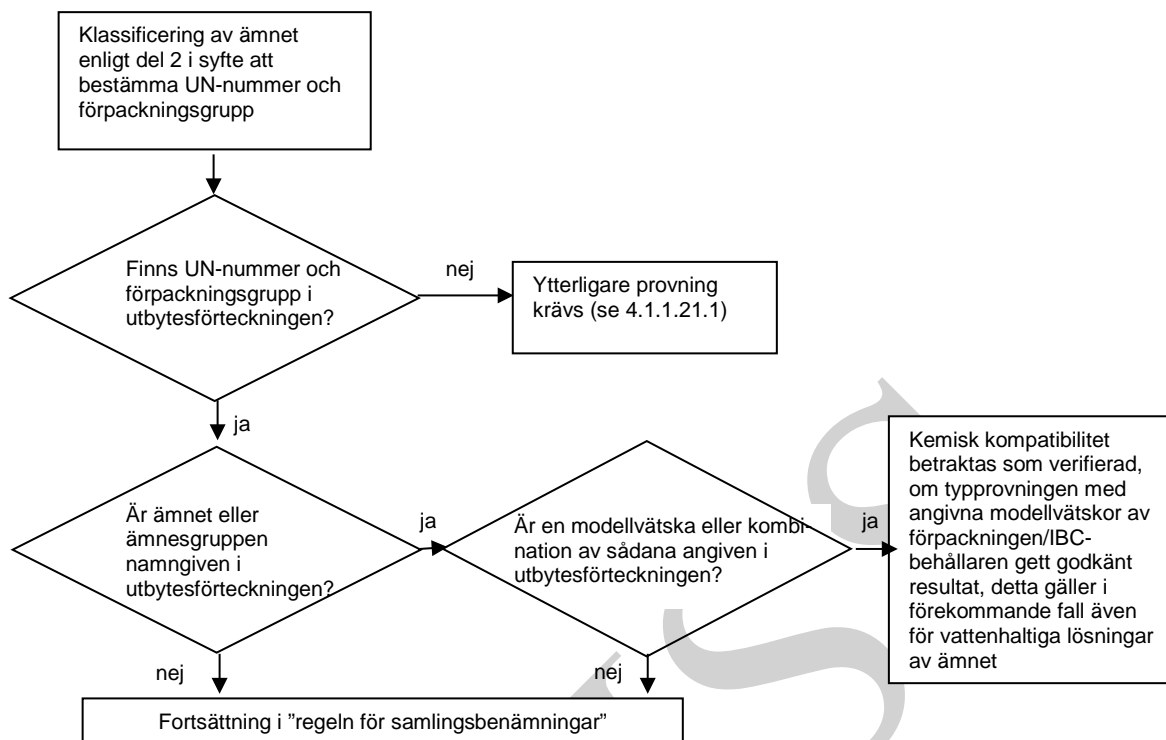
Klassificering av ämnet enligt del 2 i syfte att bestämma UN-nummer och förpackningsgrupp

Finns UN-nummer och förpackningsgrupp i utbytesförteckningen?

nej

Ytterligare provning krävs (se 4.1.1.21.1)

ja

Är ämnet eller ämnesgruppen namngiven i utbytesförteckningen?

ja

Är en modellvätska eller kombination av sådana angiven i utbytesförteckningen?

ja

Kemisk kompatibilitet betraktas som verifierad, om typprovningen med angivna modellvätskor av förpackningen/IBC-behållaren gett godkänt resultat, detta gäller i förekommande fall även för vattenhaltiga lösningar av ämnet

nej

nej

Fortsättning i ”regeln för samlingsbenämningar”